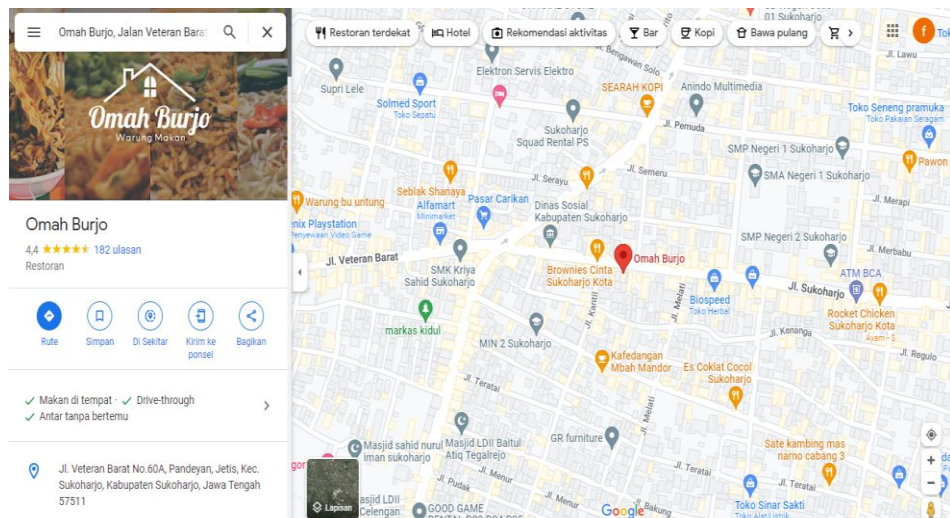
Omah Burjo, Jalan Veteran Barat

Omah Burjo
Warung Makan

Omah Burjo
4,4 ★★★★★ 182 ulasan
Restoran

Rute
Simpan
Di Sekitar
Kirim ke ponsel
Bagikan

✓ Makan di tempat · ✓ Drive-through
✓ Antar tanpa bertemu

Jl. Veteran Barat No.60A, Pandeyan, Jetis, Kec. Sukoharjo, Kabupaten Sukoharjo, Jawa Tengah 57511

Restoran terdekat
Hotel
Rekomendasi aktivitas
Bar
Kopi
Bawa pulang

01 Sukoharjo
Jl. Bengawan Solo
Supri Lele
Elektron Servis Elektro
Solmed Sport
Toko Sepatu
SEARAH KOPI
Anindo Multimedia
Toko Seneng pramuka
Toko Pakaian Seragam
Sukoharjo Squad Rental PS
Jl. Pemuda
SMP Negeri 1 Sukoharjo
Pawon
Jl. Semeru
SMA Negeri 1 Sukoharjo
Jl. Serayu
Warung bu untung
Seblak Shanaya
Alfamart
Minimarket
Pasar Carikan
Dinas Sosial Kabupaten Sukoharjo
Jl. Merapi
nix Playstation
Penyewaan Video Game
SMP Negeri 2 Sukoharjo
Jl. Merbabu
Jl. Veteran Barat
Omah Burjo
SMK Kriya Sahid Sukoharjo
Brownies Cinta Sukoharjo Kota
ATM BCA
Jl. Sukoharjo
Biospeed
Toko Herbal
Rocket Chicken Sukoharjo Kota
Ayam · $
markas kidul
Jl. Kantil
Jl. Melati
Jl. Kenanga
Jl. Regulo
MIN 2 Sukoharjo
Kafedangan Mbah Mandor
Es Coklat Cocol Sukoharjo
Jl. Teratai
Jl. Melati
Masjid sahid nurul iman sukoharjo
Masjid LDII Baitul Atiq Tegalrejo
GR furniture
Sate kambing mas narno cabang 3
Jl. Teratai
Jl. Pudak
Jl. Menur
Jl. Bakung
Masjid LDII Celengan
GOOD GAME
Toko Sinar Sakti
Toko Alat Listrik
Lapisan
Google